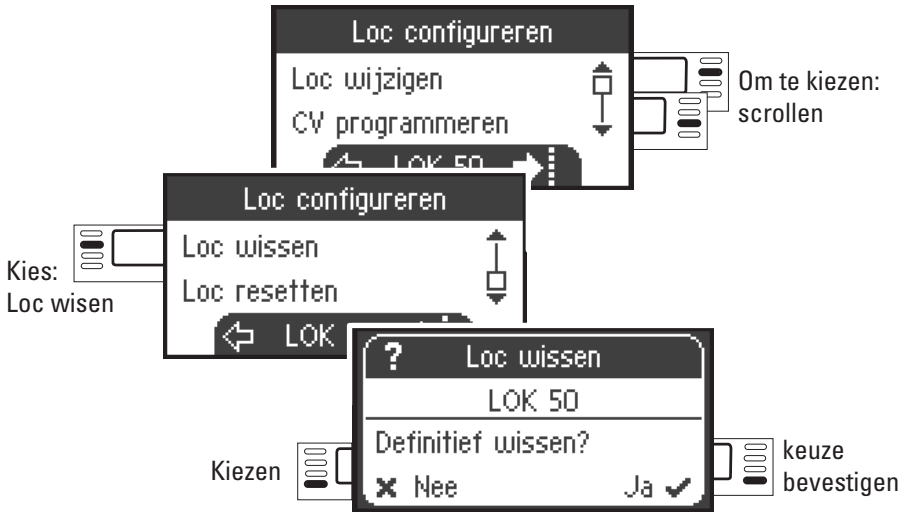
Loc configureren

Loc wijzigen

CV programmeren

LOK 50

Om te kiezen: scrollen

Loc configureren

Loc wissen

Loc resetten

LOK

Kies: Loc wisen

? Loc wissen

LOK 50

Definitief wissen?

✗ Nee

Ja ✓

Kiezen

keuze bevestigen